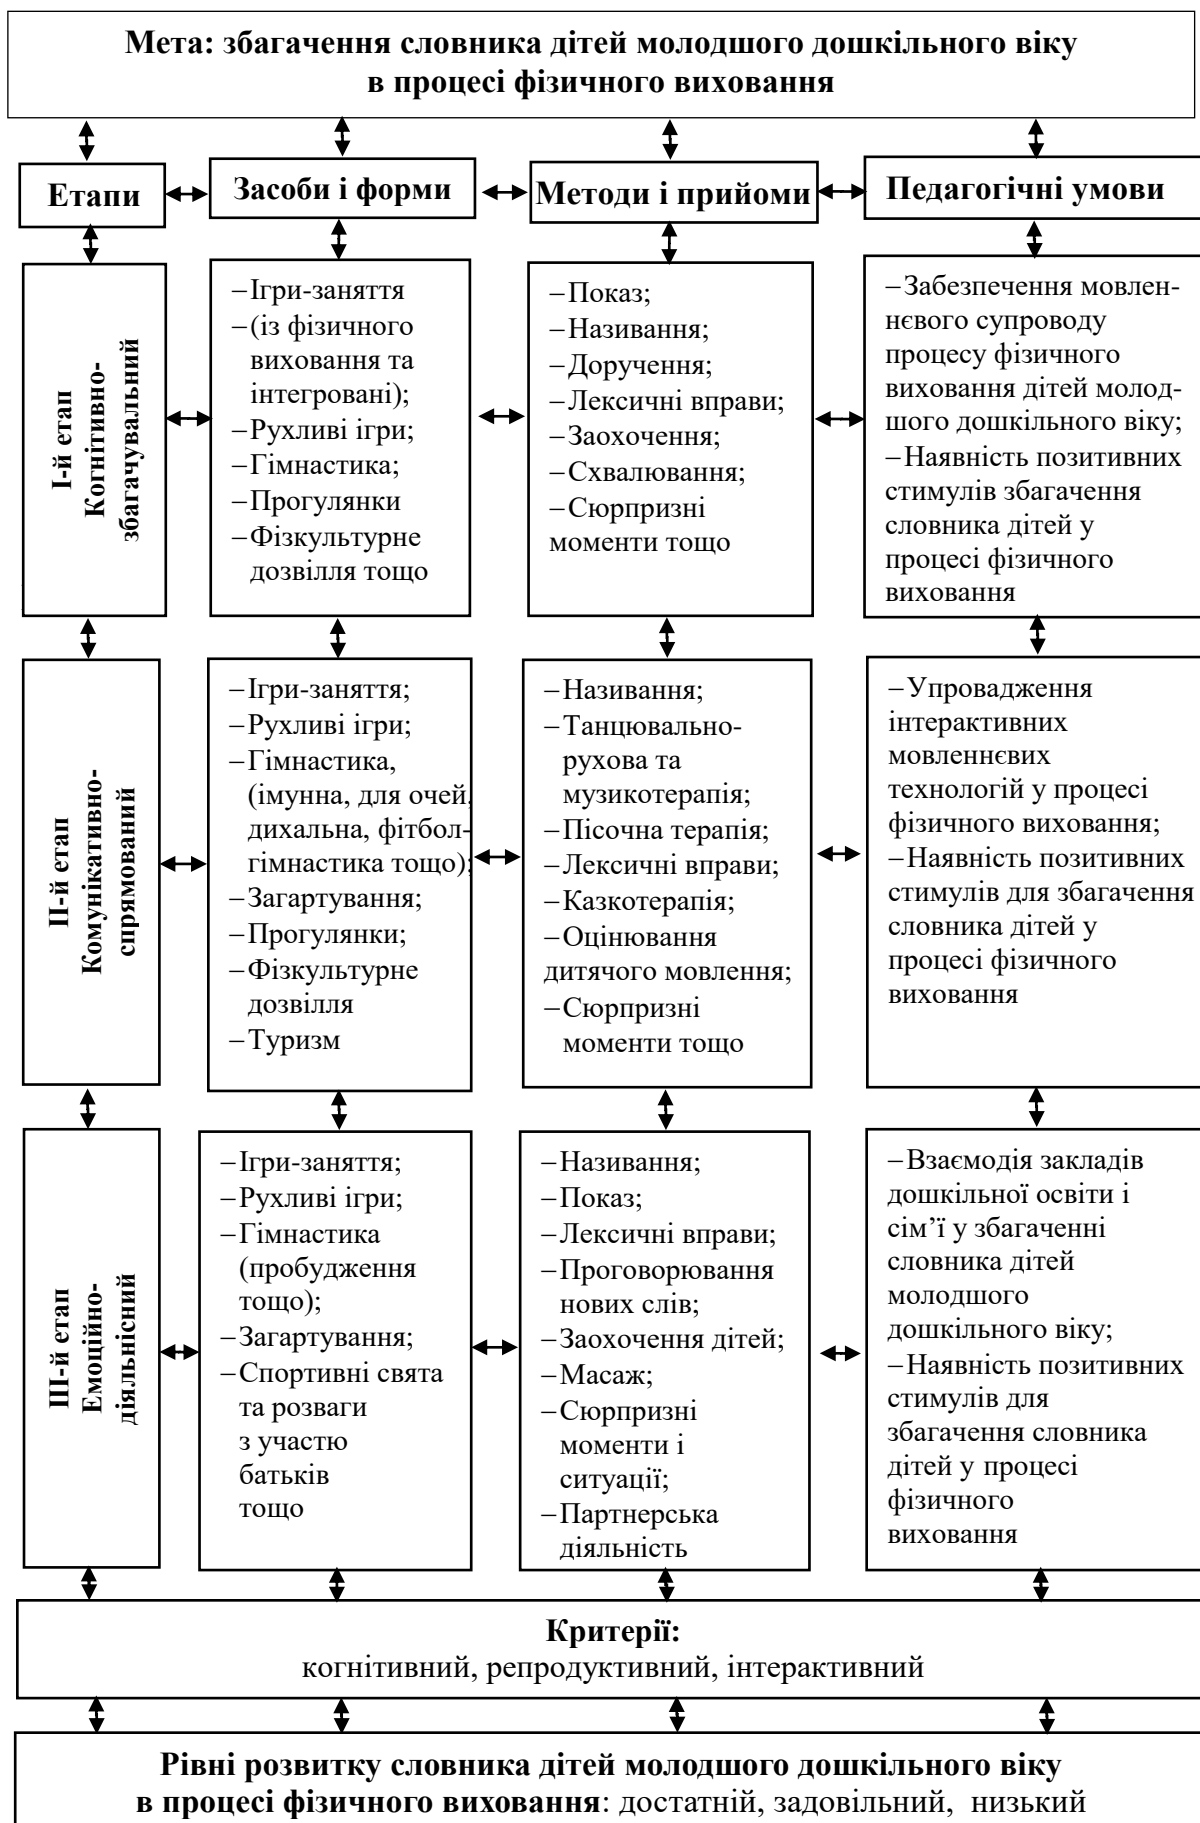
Мета: збагачення словника дітей молодшого дошкільного віку в процесі фізичного виховання

Етапи

Засоби і форми

Методи і прийоми

Педагогічні умови

І-й етап Когнітивно-збагачувальний

–Ігри-заняття
–(із фізичного виховання та інтегровані);
–Рухливі ігри;
–Гімнастика;
–Прогулянки
–Фізкультурне дозвілля тощо

–Показ;
–Називання;
–Доручення;
–Лексичні вправи;
–Заохочення;
–Схвалювання;
–Сюрпризні моменти тощо

–Забезпечення мовленнєвого супроводу процесу фізичного виховання дітей молодшого дошкільного віку;
–Наявність позитивних стимулів збагачення словника дітей у процесі фізичного виховання

ІІ-й етап Комунікативно-спрямований

–Ігри-заняття;
–Рухливі ігри;
–Гімнастика, (імунна, для очей, дихальна, фітбол-гімнастика тощо);
–Загартування;
–Прогулянки;
–Фізкультурне дозвілля
–Туризм

–Називання;
–Танцювально-рухова та музикотерапія;
–Пісочна терапія;
–Лексичні вправи;
–Казкотерапія;
–Оцінювання дитячого мовлення;
–Сюрпризні моменти тощо

–Упровадження інтерактивних мовленнєвих технологій у процесі фізичного виховання;
–Наявність позитивних стимулів для збагачення словника дітей у процесі фізичного виховання

ІІІ-й етап Емоційно-діяльнісний

–Ігри-заняття;
–Рухливі ігри;
–Гімнастика (пробудження тощо);
–Загартування;
–Спортивні свята та розваги з участю батьків тощо

–Називання;
–Показ;
–Лексичні вправи;
–Проговорювання нових слів;
–Заохочення дітей;
–Масаж;
–Сюрпризні моменти і ситуації;
–Партнерська діяльність

–Взаємодія закладів дошкільної освіти і сім'ї у збагаченні словника дітей молодшого дошкільного віку;
–Наявність позитивних стимулів для збагачення словника дітей у процесі фізичного виховання

Критерії:
когнітивний, репродуктивний, інтерактивний

Рівні розвитку словника дітей молодшого дошкільного віку в процесі фізичного виховання: достатній, задовільний, низький